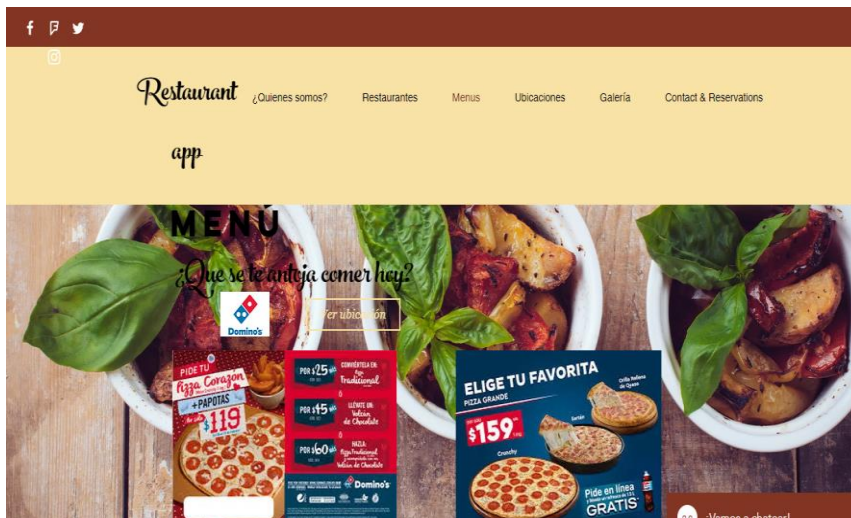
Restaurant app

¿Quienes somos?
Restaurantes
Menus
Ubicaciones
Galería
Contact & Reservations

MENÚ

¿Que se te antoja comer hoy?

Domino's

Ver ubicación

PIDE TU Pizza Corazón + PAPOTAS $119

POR $25 más CONVIÉRTELA EN: Pizza Tradicional
POR $45 más LLÉVATE UN: Volcán de Chocolate
POR $60 más HAZLA: Pizza Tradicional acompañada con un Volcán de Chocolate

Domino's

ELIGE TU FAVORITA
PIZZA GRANDE
$159
Orilla Rellena de Queso
Sartén
Crunchy
Pide en línea GRATIS

Vamos a chatear!